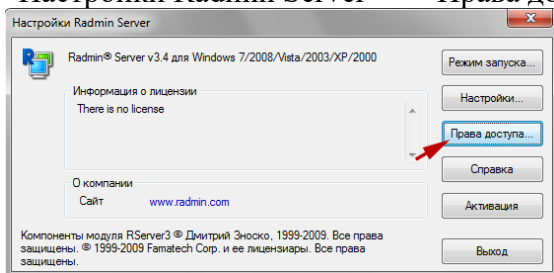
Настройки Radmin Server Права д

Настройки Radmin Server

Radmin® Server v3.4 для Windows 7/2008/Vista/2003/XP/2000

Информация о лицензии

There is no license

О компании

Сайт www.radmin.com

Компоненты модуля RServer3 © Дмитрий Зноско, 1999-2009. Все права защищены. © 1999-2009 Famatech Corp. и ее лицензиары. Все права защищены.

Режим запуска...

Настройки...

Права доступа...

Справка

Активация

Выход